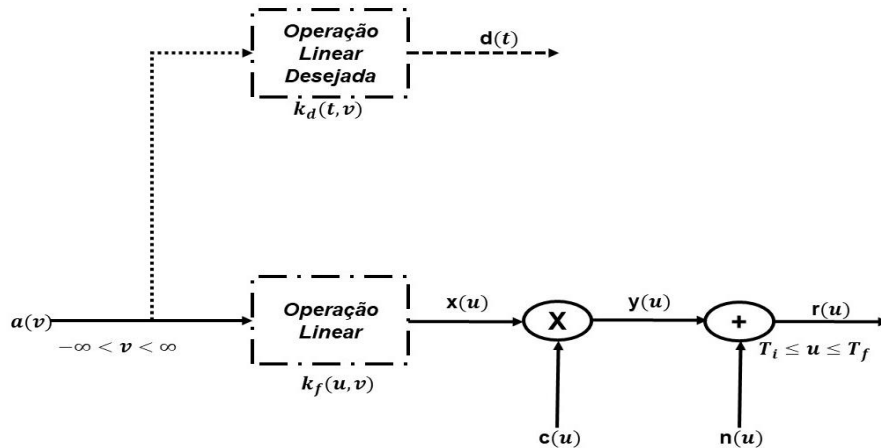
Operação Linear Desejada

$k_d(t,v)$

$\mathbf{d}(t)$

$a(v)$

$-\infty < v < \infty$

Operação Linear

$k_f(u,v)$

$\mathbf{x}(u)$

X

$\mathbf{c}(u)$

$\mathbf{y}(u)$

+

$\mathbf{n}(u)$

$\mathbf{r}(u)$

$T_i \leq u \leq T_f$